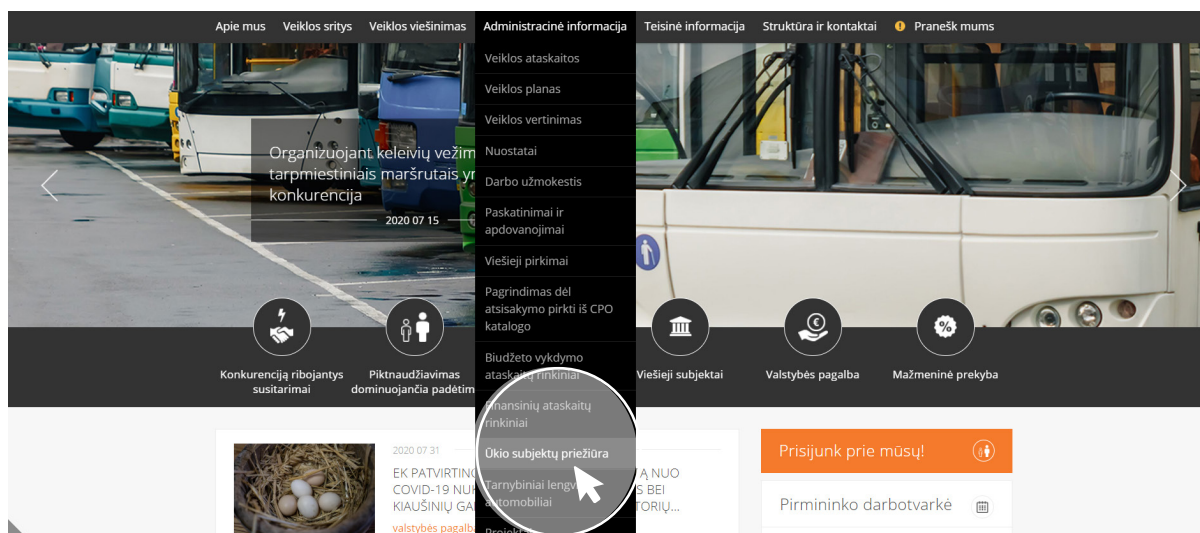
Apie mus Veiklos sritys Veiklos viešinimas Administracinė informacija Teisinė informacija Struktūra ir kontaktai Pranešk mums

Veiklos ataskaitos
Veiklos planas
Veiklos vertinimas
Nuostatai
Darbo užmokestis
Paskatinimai ir apdovanojimai
Viešieji pirkimai
Pagrindimas dėl atsisakymo pirkti iš CPO katalogo
Biudžeto vykdymo ataskaitų rinkiniai
Finansinių ataskaitų rinkiniai
Ūkio subjektų priežiūra
Tarnybiniai lengvieji automobiliai
Projekt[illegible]

Organizuojant keleivių vežim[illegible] tarpmiestiniais maršrutais y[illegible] konkurencija

2020 07 15

Konkurenciją ribojantys susitarimai
Piktnaudžiavimas dominuojančia padėtim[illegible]
Viešieji subjektai
Valstybės pagalba
Mažmeninė prekyba

2020 07 31
EK PATVIRTIN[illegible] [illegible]Ą NUO COVID-19 NU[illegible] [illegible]S BEI KIAUŠINIŲ GA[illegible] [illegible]TORIŲ...
valstybės pagalba

Prisijunk prie mūsų!
Pirmininko darbotvarkė